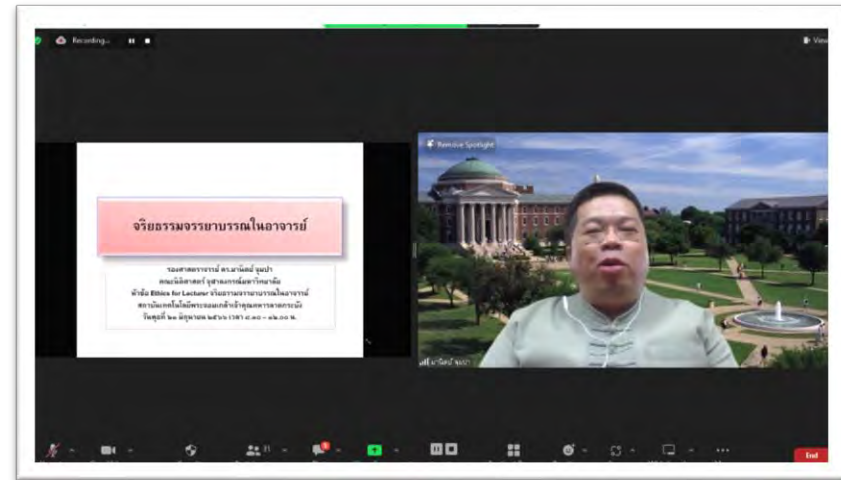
Recording...

View

จริยธรรมจรรยาบรรณในอาจารย์

รองศาสตราจารย์ ดร.มานิตย์ จุมปา
คณะนิติศาสตร์ จุฬาลงกรณ์มหาวิทยาลัย
หัวข้อ Ethics for Lecturer จริยธรรมจรรยาบรรณในอาจารย์
สถาบันเทคโนโลยีพระจอมเกล้าเจ้าคุณทหารลาดกระบัง
วันพุธที่ ๒๒ มิถุนายน ๒๕๖๖ เวลา ๙.๓๐ – ๑๒.๐๐ น.

Remove Spotlight

มานิตย์ จุมปา

End